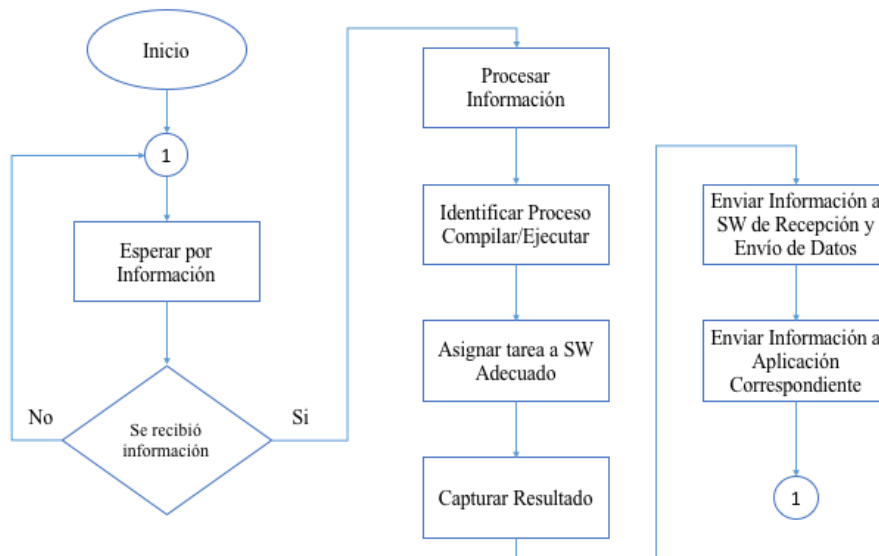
Inicio

1

Esperar por Información

Se recibió información

No

Si

Procesar Información

Identificar Proceso Compilar/Ejecutar

Asignar tarea a SW Adecuado

Capturar Resultado

Enviar Información a SW de Recepción y Envío de Datos

Enviar Información a Aplicación Correspondiente

1